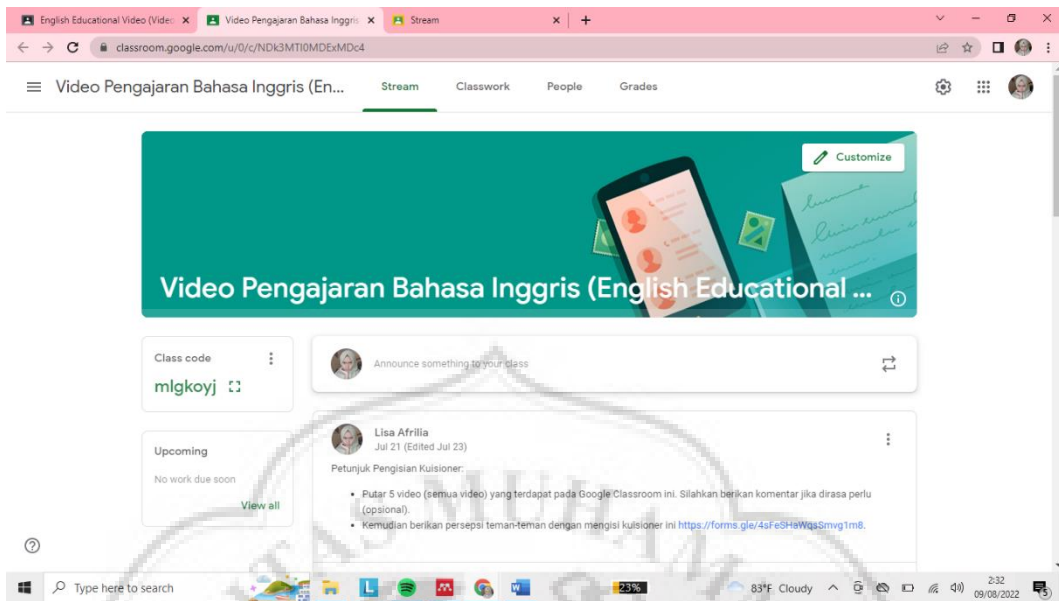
English Educational Video (Vide ×
Video Pengajaran Bahasa Inggris ×
Stream ×
+

classroom.google.com/u/0/c/NDk3MTI0MDExMDc4

Video Pengajaran Bahasa Inggris (En...
Stream
Classwork
People
Grades

Customize

Video Pengajaran Bahasa Inggris (English Educational ...

Class code
mlgkoyj

Upcoming
No work due soon
View all

Announce something to your class

Lisa Afrilia
Jul 21 (Edited Jul 23)

Petunjuk Pengisian Kuisioner:

• Putar 5 video (semua video) yang terdapat pada Google Classroom ini. Silahkan berikan komentar jika dirasa perlu (opsional).
• Kemudian berikan persepsi teman-teman dengan mengisi kuisioner ini https://forms.gle/4sFeSHaWqsSmvg1m8.

?

Type here to search
23%
83°F Cloudy
2:32
09/08/2022
5